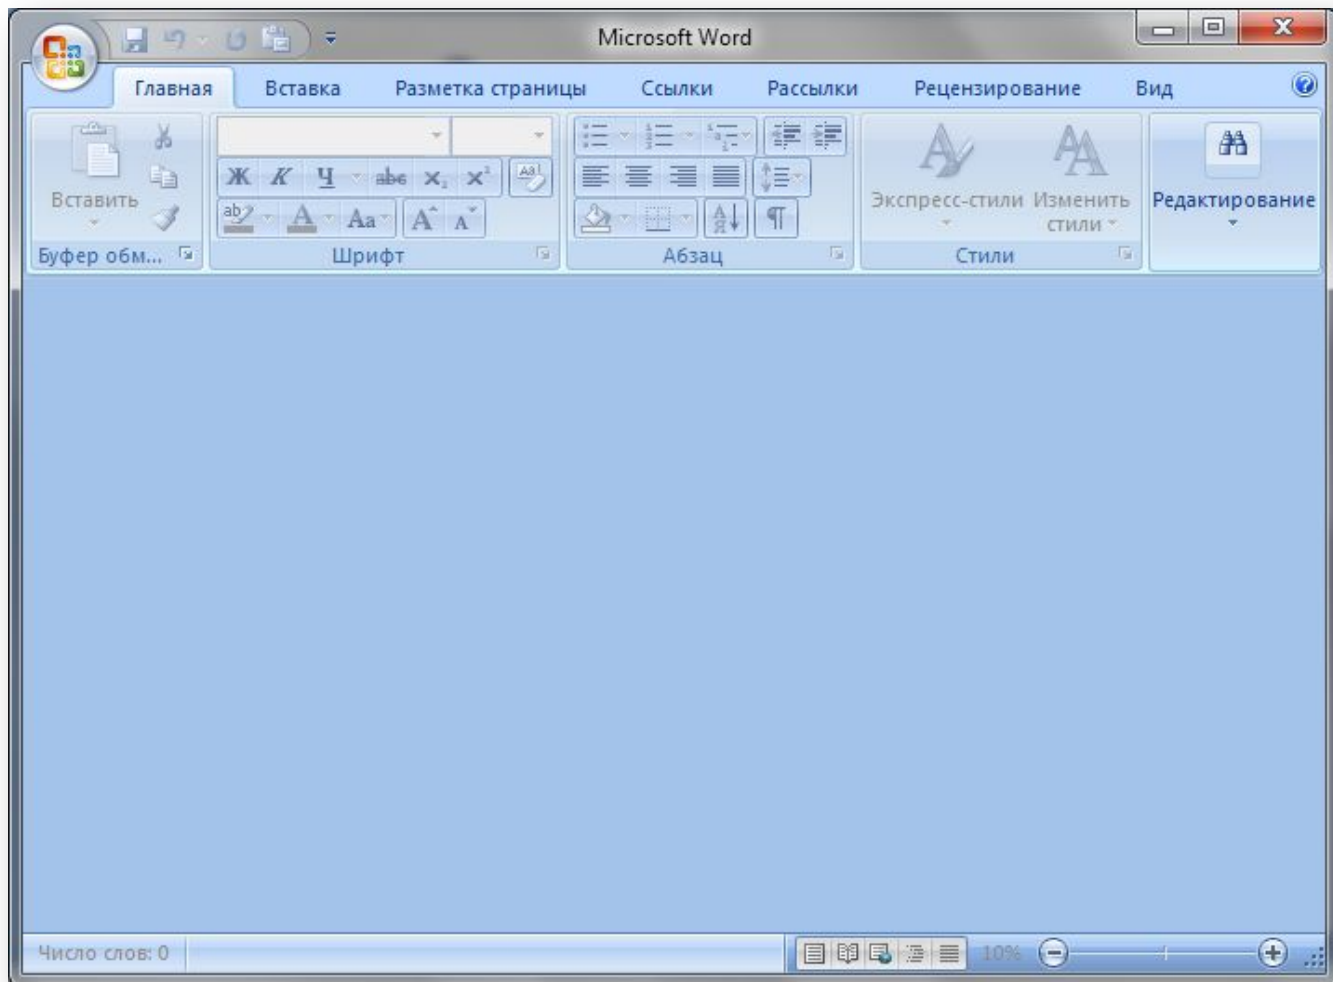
Microsoft Word

Главная Вставка Разметка страницы Ссылки Рассылки Рецензирование Вид

Вставить
Буфер обм...

Ж К Ч abe $x_2$ $x^2$
Aa A A
Шрифт

Абзац

Экспресс-стили Изменить стили
Стили

Редактирование

Число слов: 0
10%